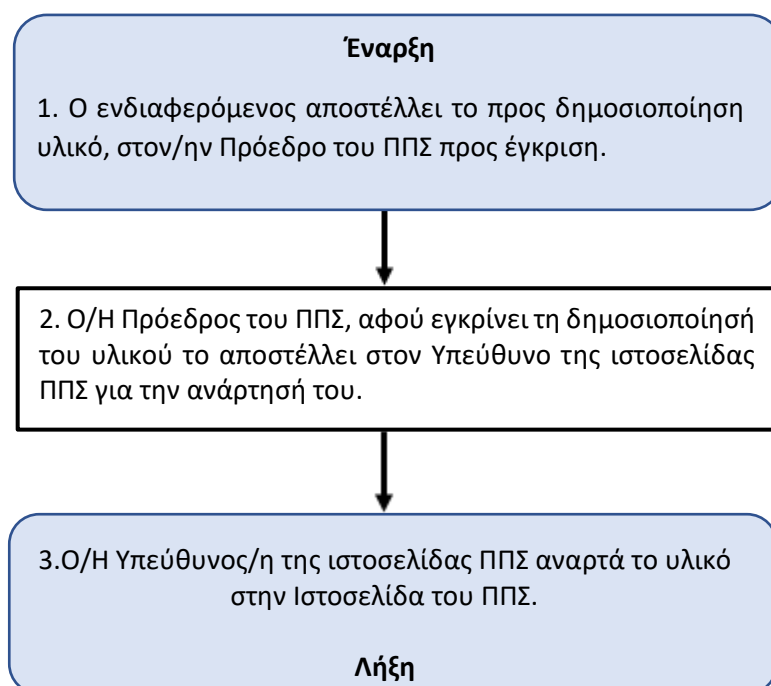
Έναρξη

1. Ο ενδιαφερόμενος αποστέλλει το προς δημοσιοποίηση υλικό, στον/ην Πρόεδρο του ΠΠΣ προς έγκριση.

2. Ο/Η Πρόεδρος του ΠΠΣ, αφού εγκρίνει τη δημοσιοποίησή του υλικού το αποστέλλει στον Υπεύθυνο της ιστοσελίδας ΠΠΣ για την ανάρτησή του.

3.Ο/Η Υπεύθυνος/η της ιστοσελίδας ΠΠΣ αναρτά το υλικό στην Ιστοσελίδα του ΠΠΣ.

Λήξη